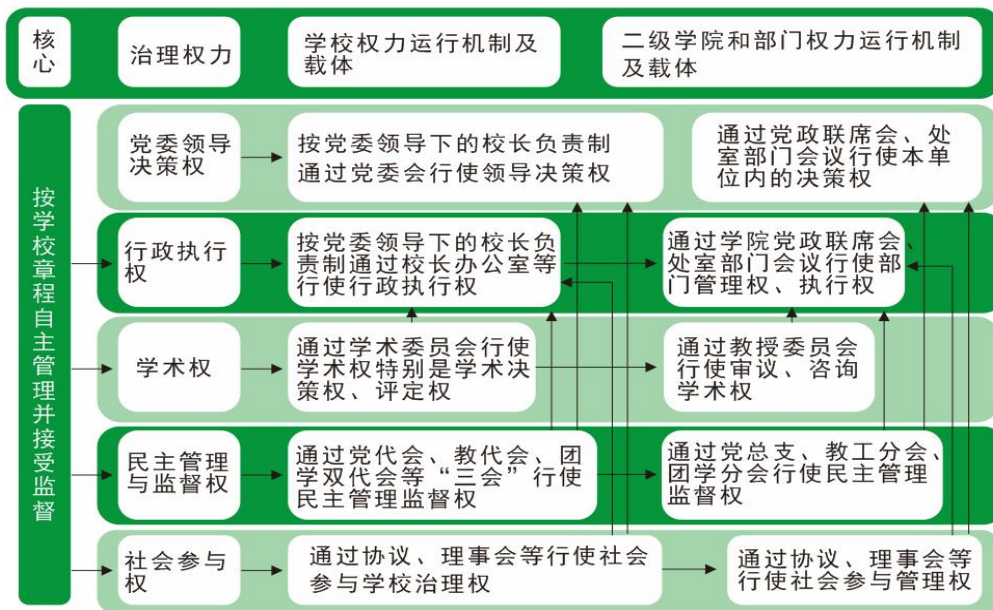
核心

治理权力

学校权力运行机制及载体

二级学院和部门权力运行机制及载体

按学校章程自主管理并接受监督

党委领导决策权

按党委领导下的校长负责制通过党委会行使领导决策权

通过党政联席会、处室部门会议行使本单位内的决策权

行政执行权

按党委领导下的校长负责制通过校长办公室等行使行政执行权

通过学院党政联席会、处室部门会议行使部门管理权、执行权

学术权

通过学术委员会行使学术权特别是学术决策权、评定权

通过教授委员会行使审议、咨询学术权

民主管理与监督权

通过党代会、教代会、团学双代会等“三会”行使民主管理监督权

通过党总支、教工分会、团学分会行使民主管理监督权

社会参与权

通过协议、理事会等行使社会参与学校治理权

通过协议、理事会等行使社会参与管理权